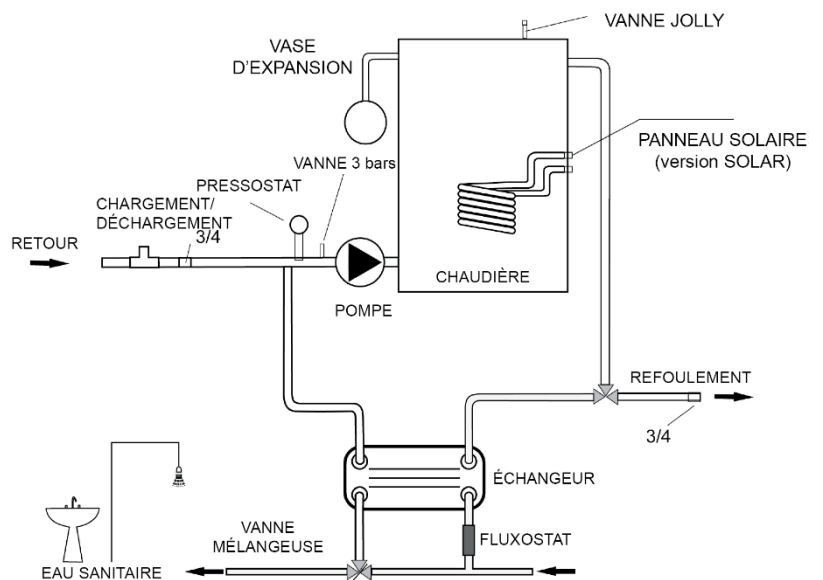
VANNE JOLLY

VASE D'EXPANSION

PANNEAU SOLAIRE (version SOLAR)

VANNE 3 bars

PRESSOSTAT

CHARGEMENT/ DÉCHARGEMENT

3/4

RETOUR

CHAUDIÈRE

POMPE

REFOULEMENT

3/4

ÉCHANGEUR

VANNE MÉLANGEUSE

FLUXOSTAT

EAU SANITAIRE